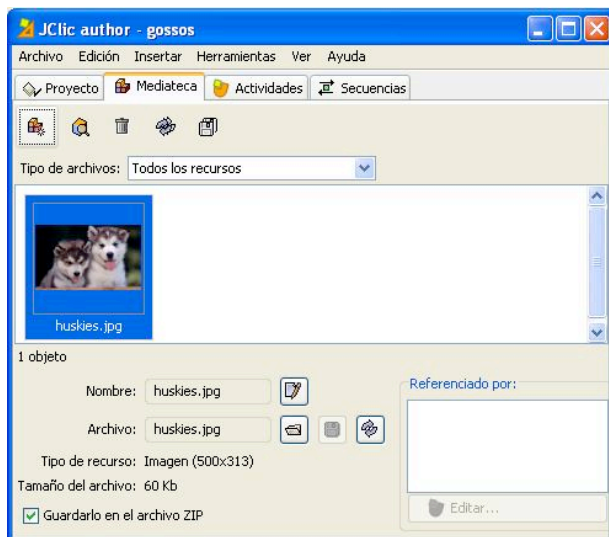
JClic author - gossos

Archivo Edición Insertar Herramientas Ver Ayuda

Proyecto Mediateca Actividades Secuencias

Tipo de archivos: Todos los recursos

huskies.jpg

1 objeto

Nombre: huskies.jpg

Archivo: huskies.jpg

Tipo de recurso: Imagen (500x313)

Tamaño del archivo: 60 Kb

Guardarlo en el archivo ZIP

Referenciado por:

Editar...